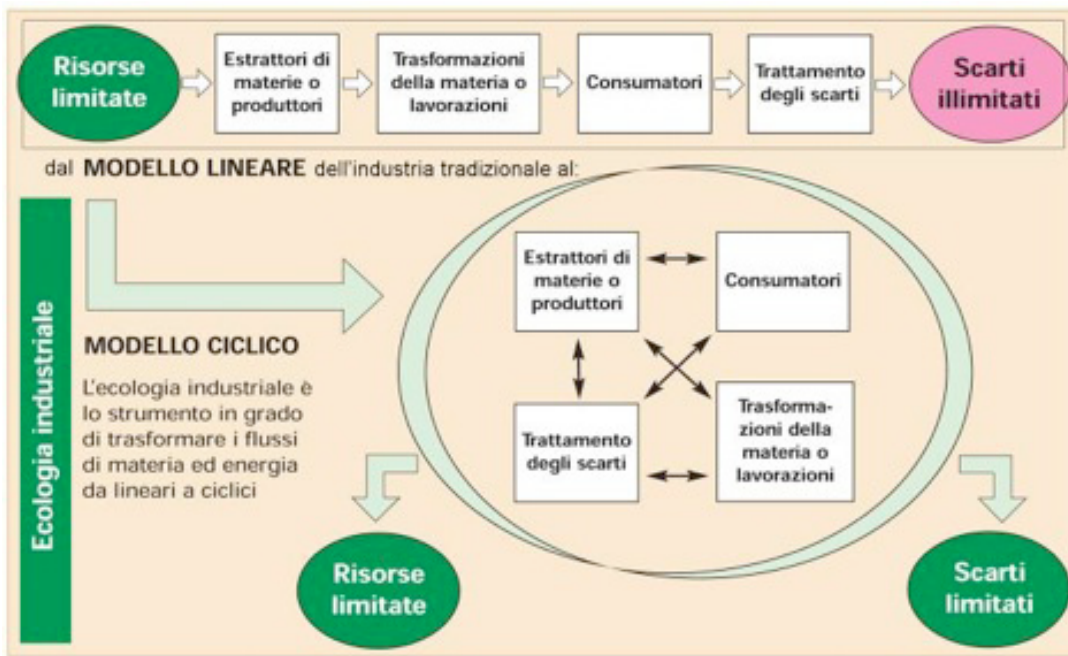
Risorse limitate

Estrattori di materie o produttori

Trasformazioni della materia o lavorazioni

Consumatori

Trattamento degli scarti

Scarti illimitati

dal MODELLO LINEARE dell'industria tradizionale al:

Ecologia industriale

MODELLO CICLICO

L'ecologia industriale è lo strumento in grado di trasformare i flussi di materia ed energia da lineari a ciclici

Estrattori di materie o produttori

Consumatori

Trattamento degli scarti

Trasformazioni della materia o lavorazioni

Risorse limitate

Scarti limitati